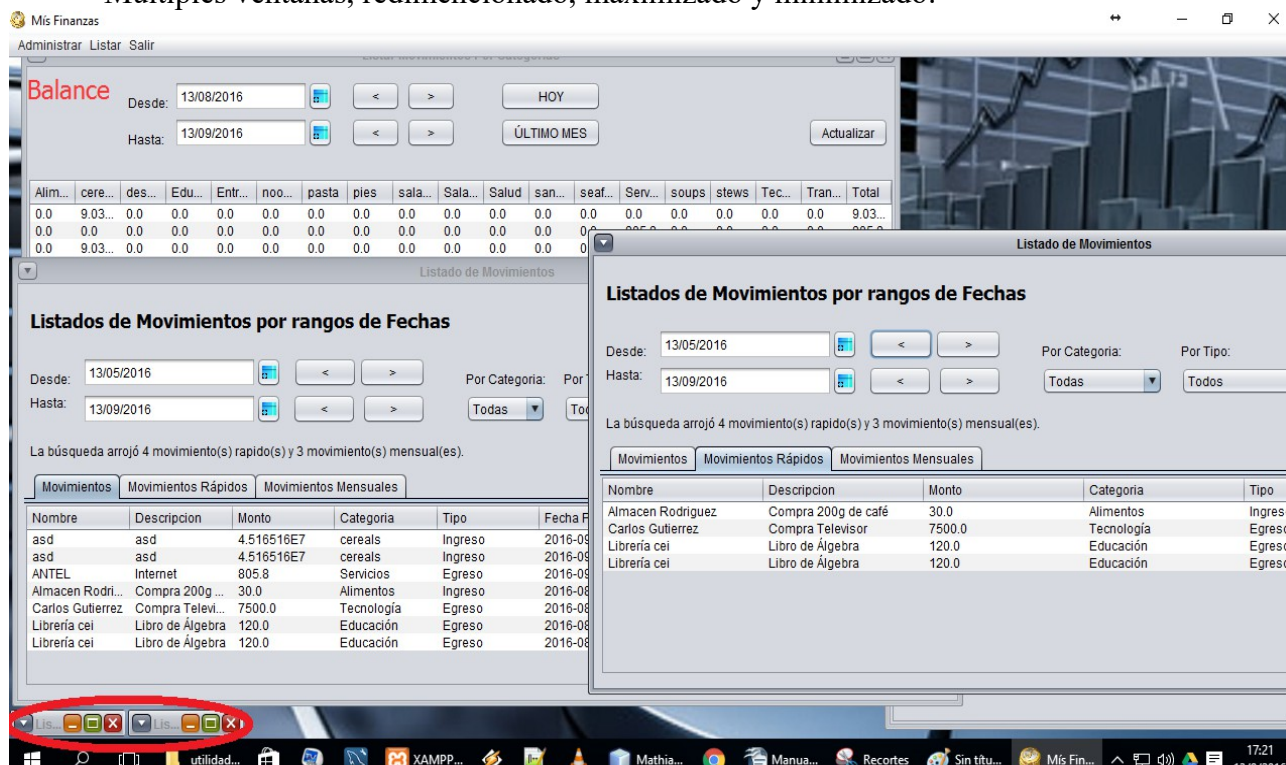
Múltiples ventanas, redimensionado, maximizado y minimizado.

Mís Finanzas

Administrar Listar Salir

Listar Movimientos Por Categorías

Balance

Desde: 13/08/2016 < > HOY

Hasta: 13/09/2016 < > ÚLTIMO MES

Actualizar

| Alim... | cere... | des... | Edu... | Entr... | noo... | pasta | pies | sala... | Sala... | Salud | san... | seaf... | Serv... | soups | stews | Tec... | Tran... | Total |
|---|---|---|---|---|---|---|---|---|---|---|---|---|---|---|---|---|---|---|
| 0.0 | 9.03... | 0.0 | 0.0 | 0.0 | 0.0 | 0.0 | 0.0 | 0.0 | 0.0 | 0.0 | 0.0 | 0.0 | 0.0 | 0.0 | 0.0 | 0.0 | 0.0 | 9.03... |
| 0.0 | 0.0 | 0.0 | 0.0 | 0.0 | 0.0 | 0.0 | 0.0 | 0.0 | 0.0 | 0.0 | 0.0 | 0... | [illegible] | | | | | |
| 0.0 | 9.03... | 0.0 | 0.0 | 0.0 | 0.0 | 0.0 | 0.0 | 0.0 | 0.0 | 0.0 | 0.0 | 0... | | | | | | |

Listado de Movimientos

Listados de Movimientos por rangos de Fechas

Desde: 13/05/2016 < >

Hasta: 13/09/2016 < >

Por Categoria: Todas Por T

La búsqueda arrojó 4 movimiento(s) rapido(s) y 3 movimiento(s) mensual(es).

Movimientos | Movimientos Rápidos | Movimientos Mensuales

| Nombre | Descripcion | Monto | Categoria | Tipo | Fecha F |
|---|---|---|---|---|---|
| asd | asd | 4.516516E7 | cereals | Ingreso | 2016-09 |
| asd | asd | 4.516516E7 | cereals | Ingreso | 2016-09 |
| ANTEL | Internet | 805.8 | Servicios | Egreso | 2016-09 |
| Almacen Rodri... | Compra 200g ... | 30.0 | Alimentos | Ingreso | 2016-08 |
| Carlos Gutierrez | Compra Televi... | 7500.0 | Tecnología | Egreso | 2016-08 |
| Librería cei | Libro de Álgebra | 120.0 | Educación | Egreso | 2016-08 |
| Librería cei | Libro de Álgebra | 120.0 | Educación | Egreso | 2016-08 |

Listado de Movimientos

Listados de Movimientos por rangos de Fechas

Desde: 13/05/2016 < >

Hasta: 13/09/2016 < >

Por Categoria: Todas

Por Tipo: Todos

La búsqueda arrojó 4 movimiento(s) rapido(s) y 3 movimiento(s) mensual(es).

Movimientos | Movimientos Rápidos | Movimientos Mensuales

| Nombre | Descripcion | Monto | Categoria | Tipo |
|---|---|---|---|---|
| Almacen Rodriguez | Compra 200g de café | 30.0 | Alimentos | Ingres |
| Carlos Gutierrez | Compra Televisor | 7500.0 | Tecnología | Egres |
| Librería cei | Libro de Álgebra | 120.0 | Educación | Egres |
| Librería cei | Libro de Álgebra | 120.0 | Educación | Egres |

Lis... Lis...

utilidad... XAMPP... Mathia... Manua... Recortes Sin títu... Mís Fin... 17:21